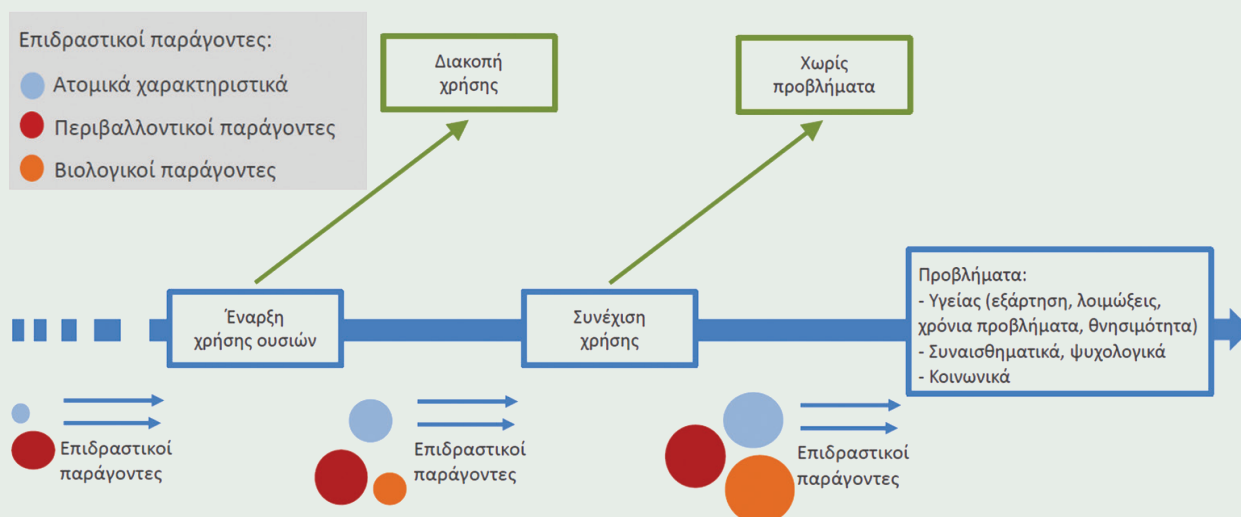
Επιδραστικοί παράγοντες:
Ατομικά χαρακτηριστικά
Περιβαλλοντικοί παράγοντες
Βιολογικοί παράγοντες

Διακοπή χρήσης

Χωρίς προβλήματα

Έναρξη χρήσης ουσιών

Συνέχιση χρήσης

Προβλήματα:
- Υγείας (εξάρτηση, λοιμώξεις, χρόνια προβλήματα, θνησιμότητα)
- Συναισθηματικά, ψυχολογικά
- Κοινωνικά

Επιδραστικοί παράγοντες

Επιδραστικοί παράγοντες

Επιδραστικοί παράγοντες